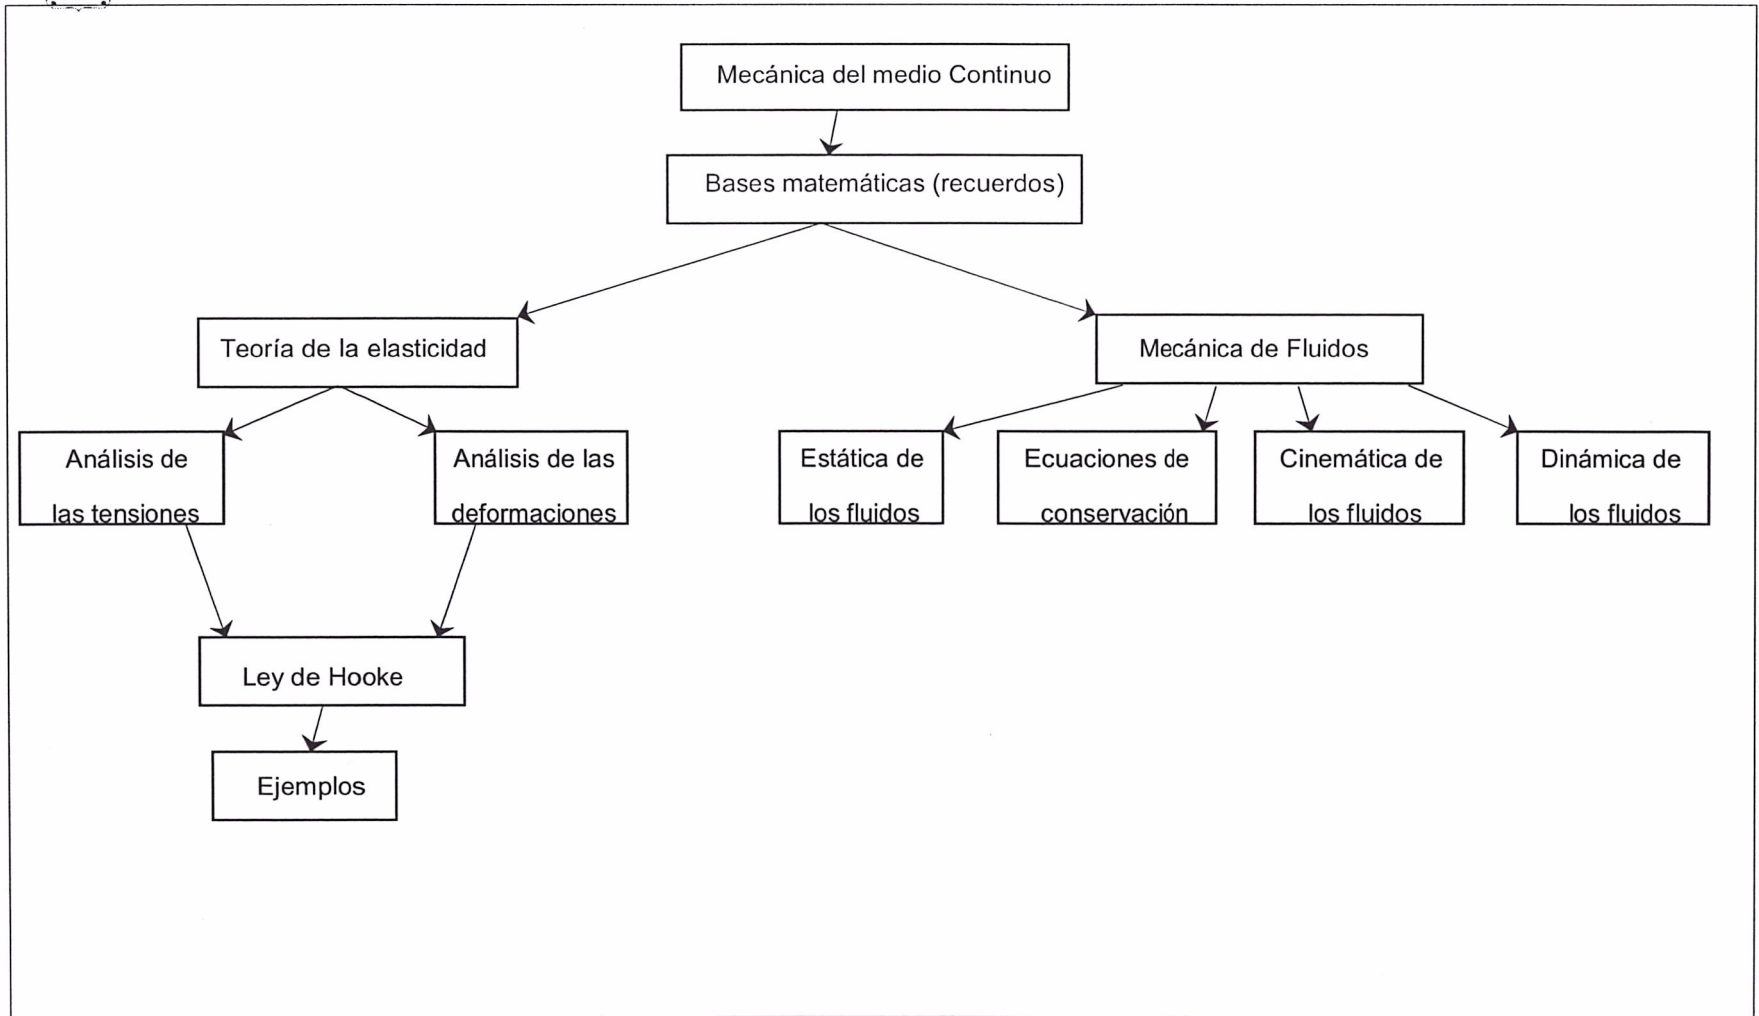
Mecánica del medio Continuo

Bases matemáticas (recuerdos)

Teoría de la elasticidad

Mecánica de Fluidos

Análisis de las tensiones

Análisis de las deformaciones

Estática de los fluidos

Ecuaciones de conservación

Cinemática de los fluidos

Dinámica de los fluidos

Ley de Hooke

Ejemplos